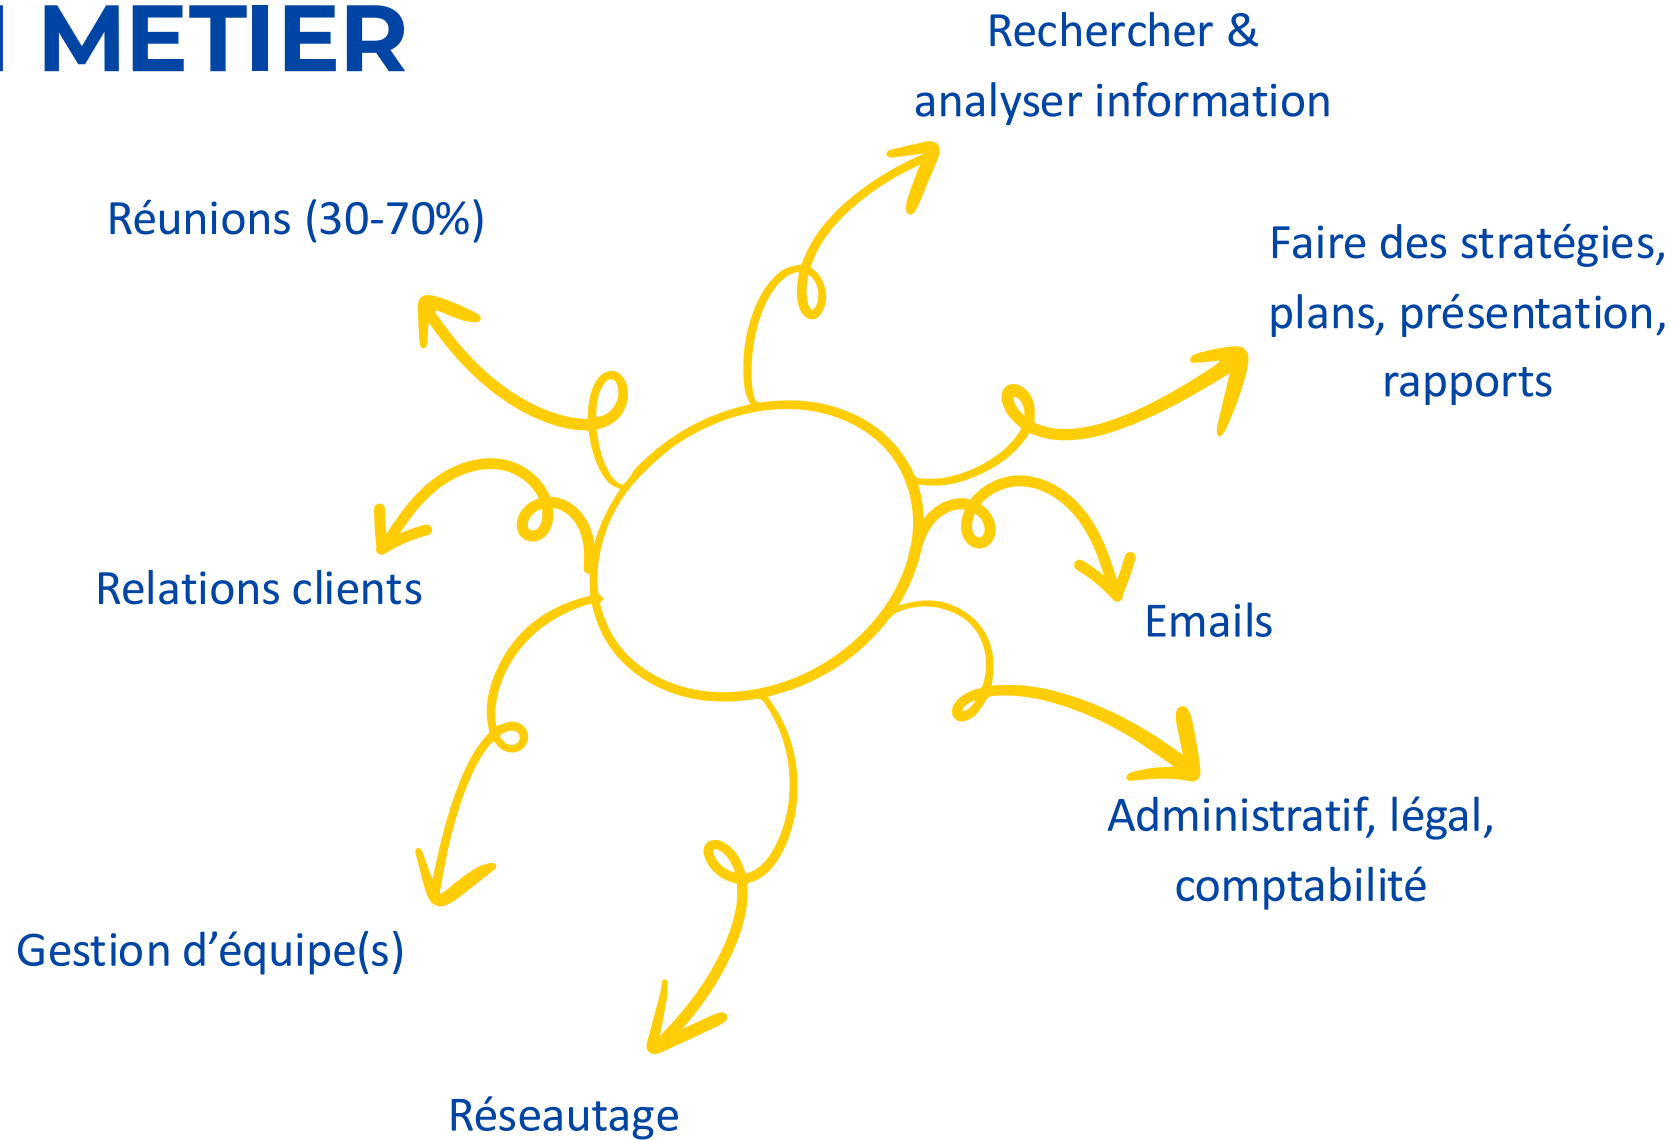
METIER

Rechercher & analyser information

Réunions (30-70%)

Faire des stratégies, plans, présentation, rapports

Relations clients

Emails

Administratif, légal, comptabilité

Gestion d’équipe(s)

Réseautage